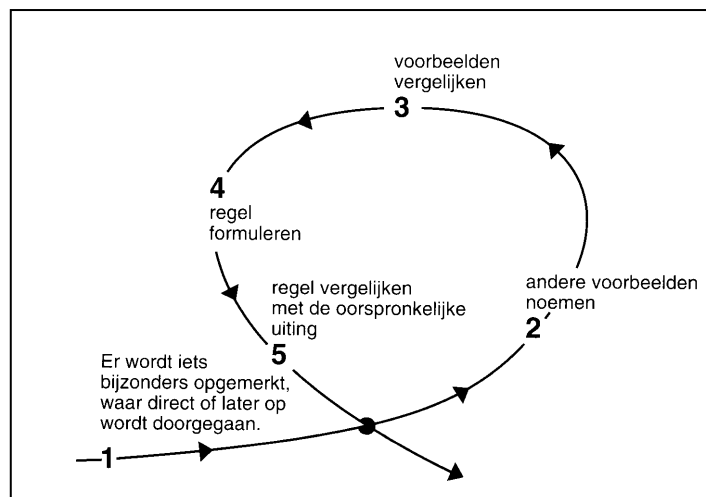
voorbeelden vergelijken
3

4
regel formuleren

regel vergelijken met de oorspronkelijke uiting
5

andere voorbeelden noemen
2

Er wordt iets bijzonders opgemerkt, waar direct of later op wordt doorgegaan.

1